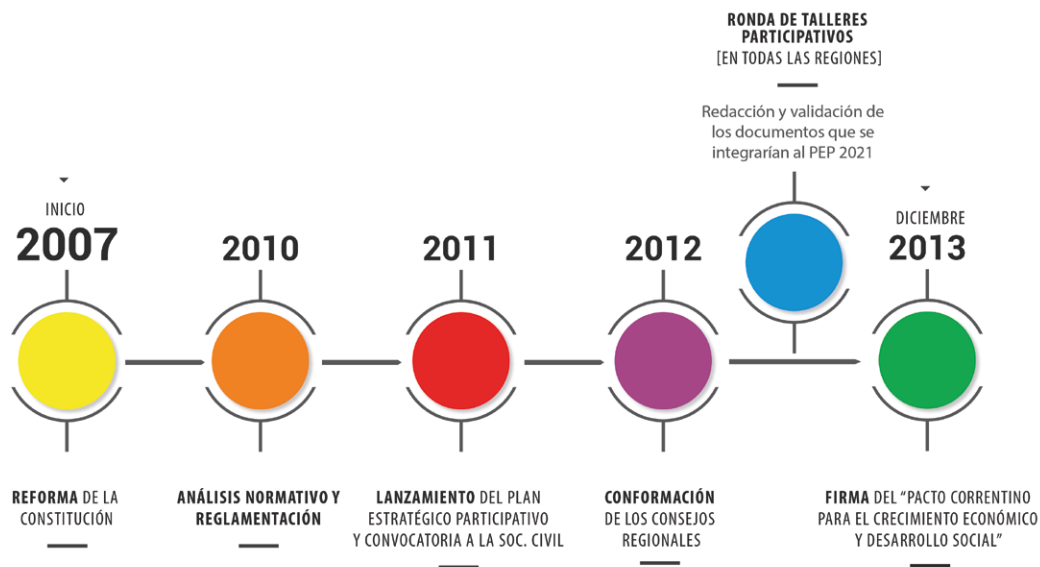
RONDA DE TALLERES PARTICIPATIVOS
[EN TODAS LAS REGIONES]

Redacción y validación de los documentos que se integrarían al PEP 2021

INICIO
2007

2010

2011

2012

DICIEMBRE
2013

REFORMA DE LA CONSTITUCIÓN

ANÁLISIS NORMATIVO Y REGLAMENTACIÓN

LANZAMIENTO DEL PLAN ESTRATÉGICO PARTICIPATIVO Y CONVOCATORIA A LA SOC. CIVIL

CONFORMACIÓN DE LOS CONSEJOS REGIONALES

FIRMA DEL "PACTO CORRENTINO PARA EL CRECIMIENTO ECONÓMICO Y DESARROLLO SOCIAL"